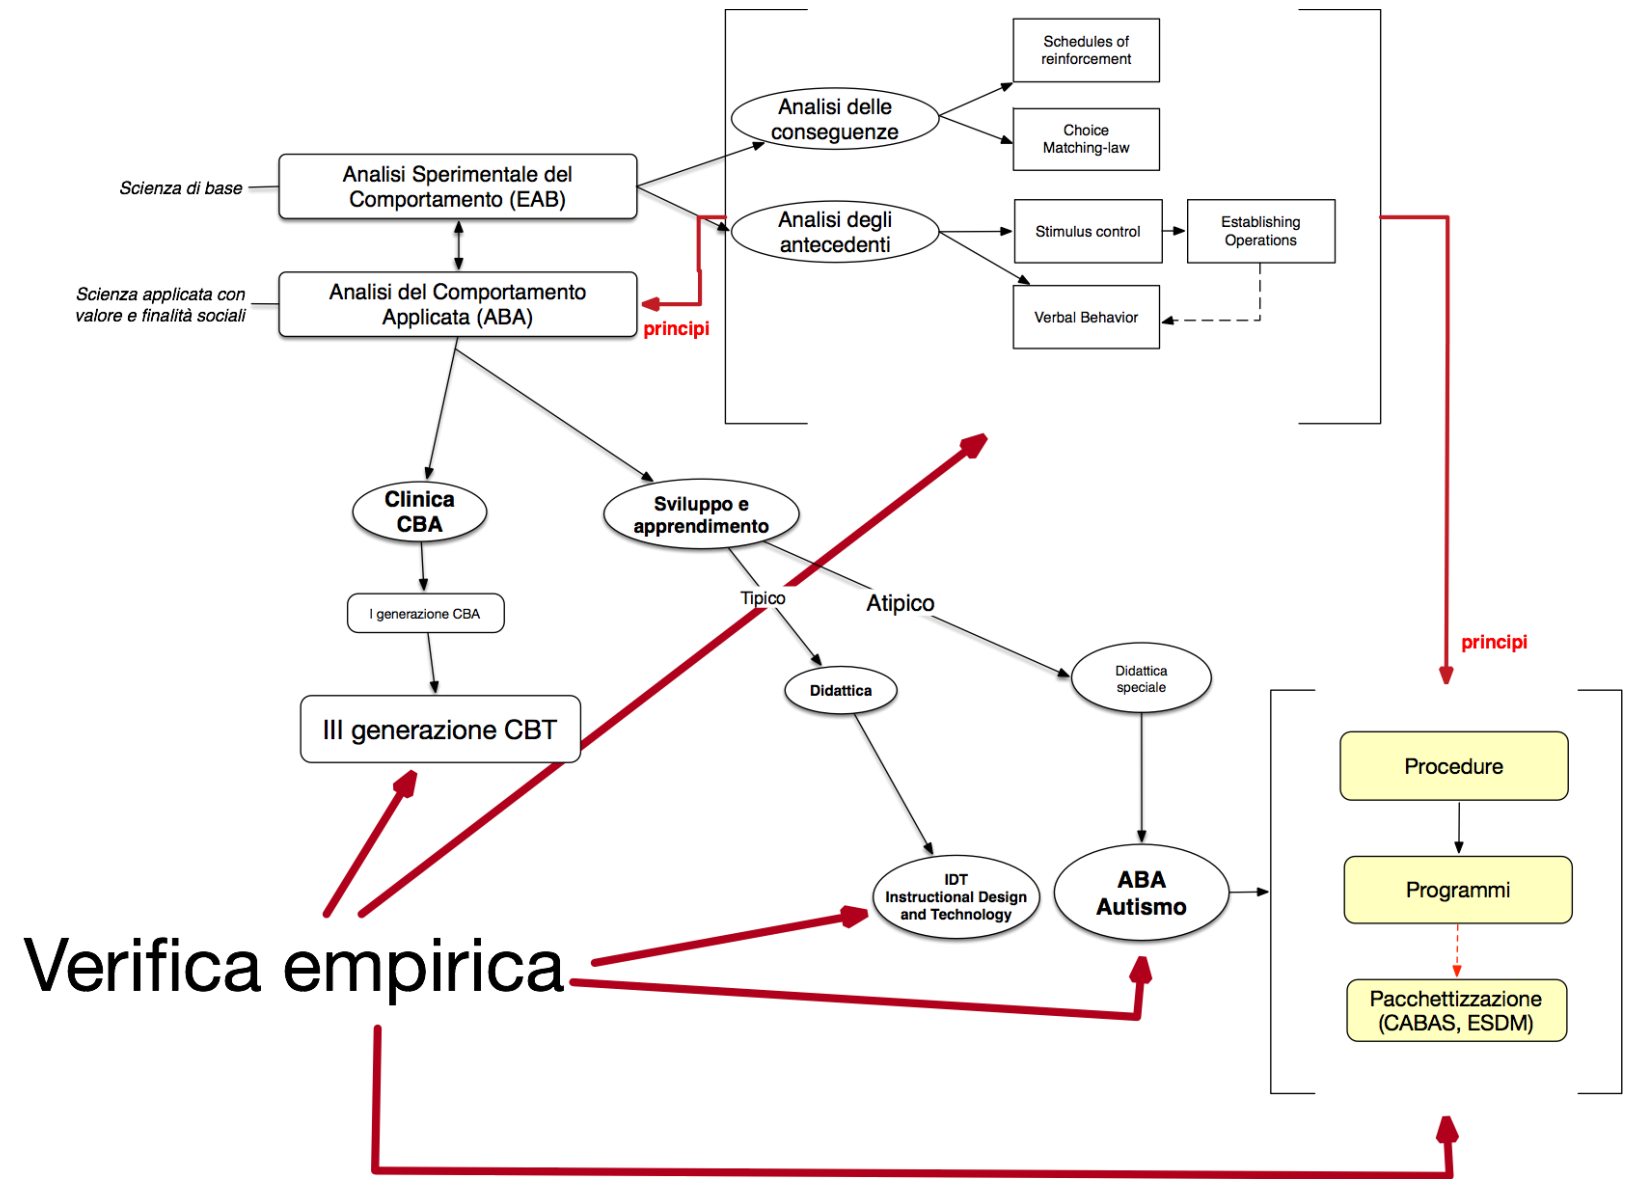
Scienza di base

Analisi Sperimentale del Comportamento (EAB)

Scienza applicata con valore e finalità sociali

Analisi del Comportamento Applicata (ABA)

principi

Analisi delle conseguenze

Schedules of reinforcement

Choice Matching-law

Analisi degli antecedenti

Stimulus control

Establishing Operations

Verbal Behavior

Clinica CBA

I generazione CBA

III generazione CBT

Sviluppo e apprendimento

Tipico

Atipico

Didattica

Didattica speciale

IDT Instructional Design and Technology

ABA Autismo

principi

Procedure

Programmi

Pacchettizzazione (CABAS, ESDM)

Verifica empirica